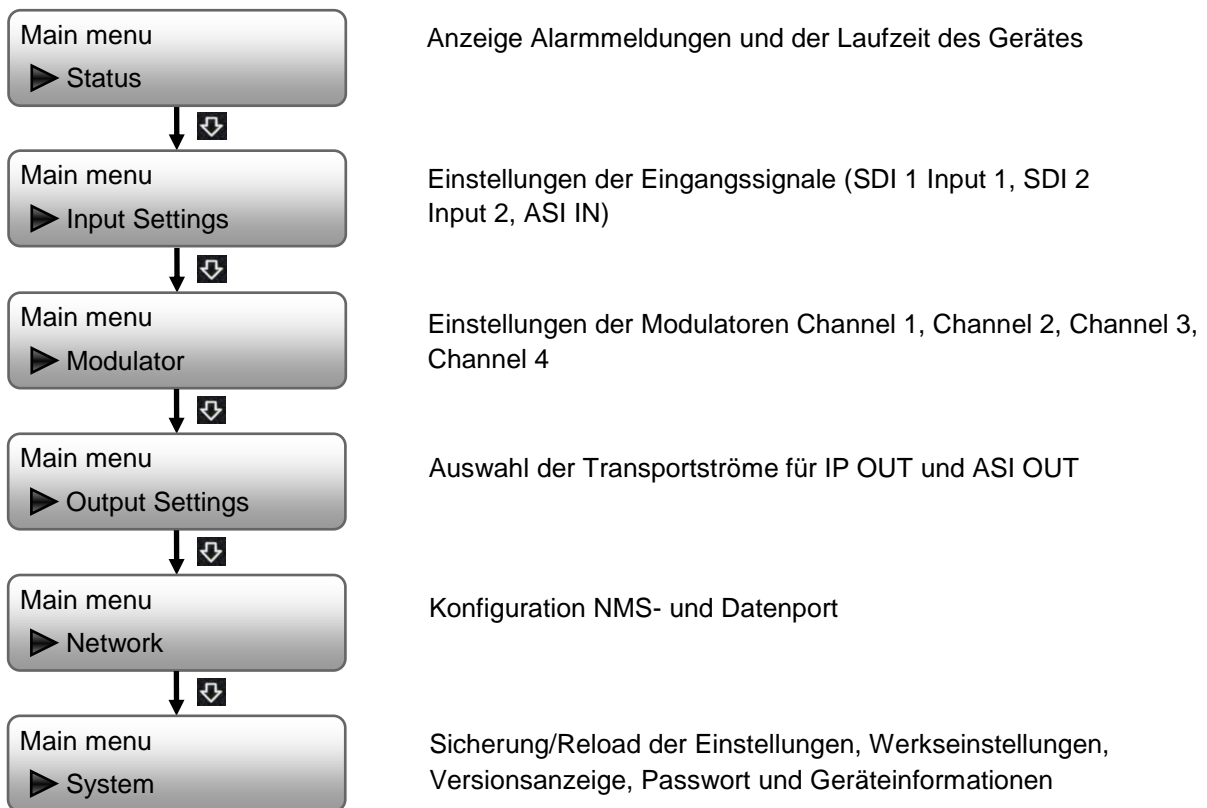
Main menu
Status

Anzeige Alarmmeldungen und der Laufzeit des Gerätes

Main menu
Input Settings

Einstellungen der Eingangssignale (SDI 1 Input 1, SDI 2 Input 2, ASI IN)

Main menu
Modulator

Einstellungen der Modulatoren Channel 1, Channel 2, Channel 3, Channel 4

Main menu
Output Settings

Auswahl der Transportströme für IP OUT und ASI OUT

Main menu
Network

Konfiguration NMS- und Datenport

Main menu
System

Sicherung/Reload der Einstellungen, Werkseinstellungen, Versionsanzeige, Passwort und Geräteinformationen